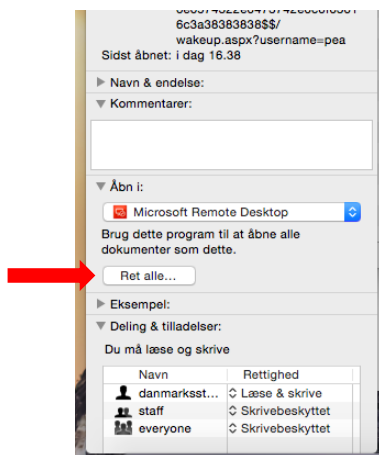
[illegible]
6c3a38383838$$/
wakeup.aspx?username=pea
Sidst åbnet: i dag 16.38

Navn & endelse:

Kommentarer:

Åbn i:

Microsoft Remote Desktop

Brug dette program til at åbne alle dokumenter som dette.

Ret alle...

Eksempel:

Deling & tilladelser:

Du må læse og skrive

| Navn | Rettighed |
|---|---|
| danmarksst... | Læse & skrive |
| staff | Skrivebeskyttet |
| everyone | Skrivebeskyttet |